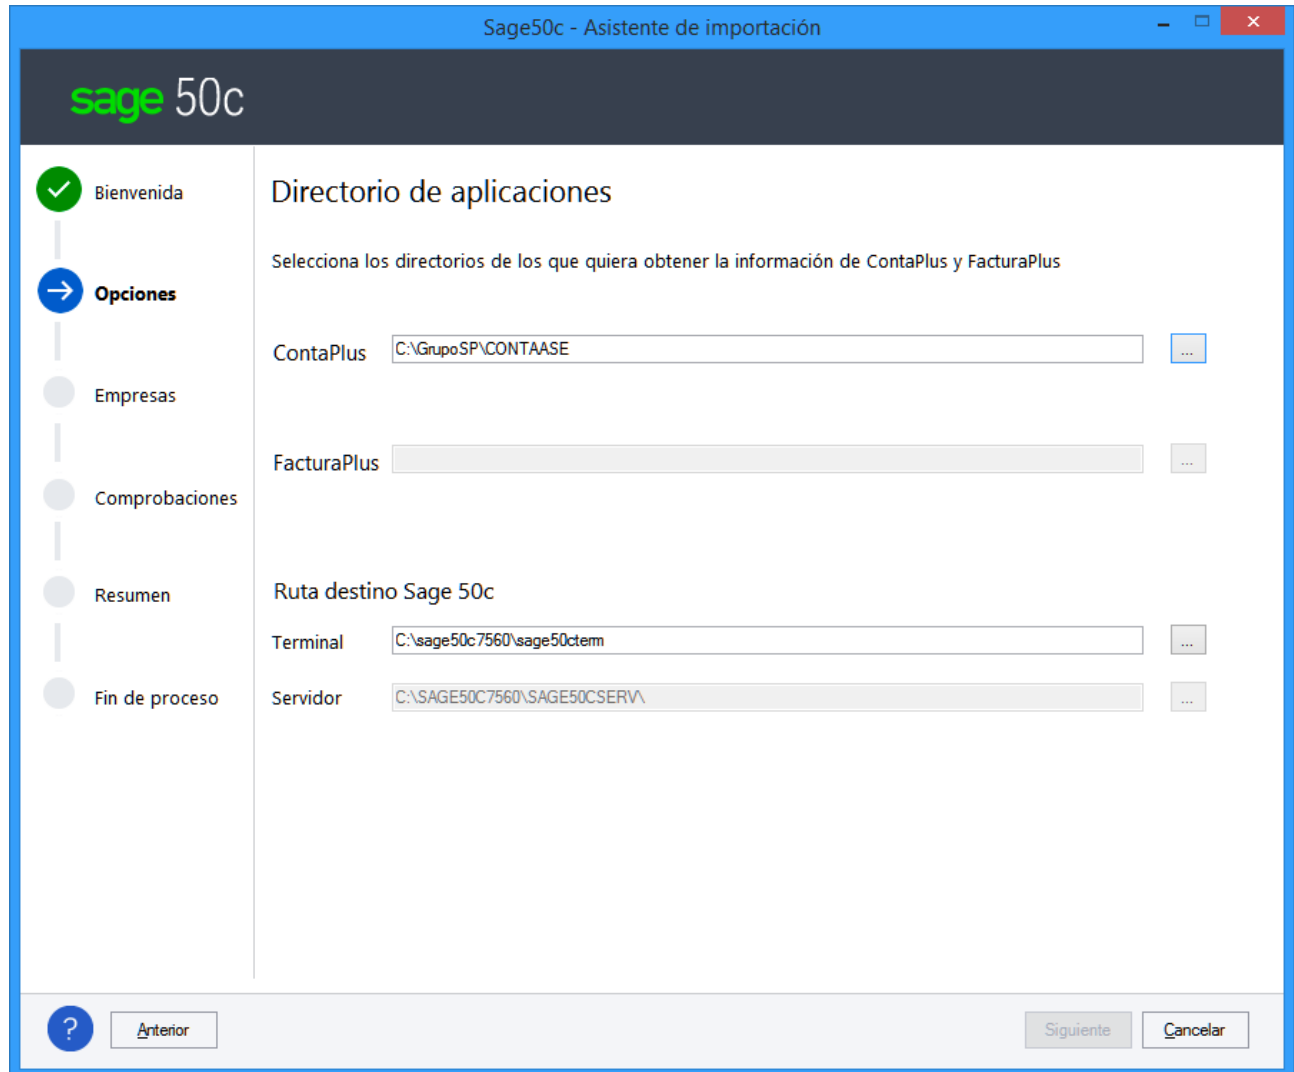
Sage50c - Asistente de importación

sage 50c

Bienvenida

Opciones

Empresas

Comprobaciones

Resumen

Fin de proceso

Directorio de aplicaciones

Selecciona los directorios de los que quiera obtener la información de ContaPlus y FacturaPlus

ContaPlus C:\GrupoSP\CONTAASE ...

FacturaPlus ...

Ruta destino Sage 50c

Terminal C:\sage50c7560\sage50cterm ...

Servidor C:\SAGE50C7560\SAGE50CSERV\ ...

?

Anterior

Siguiente

Cancelar